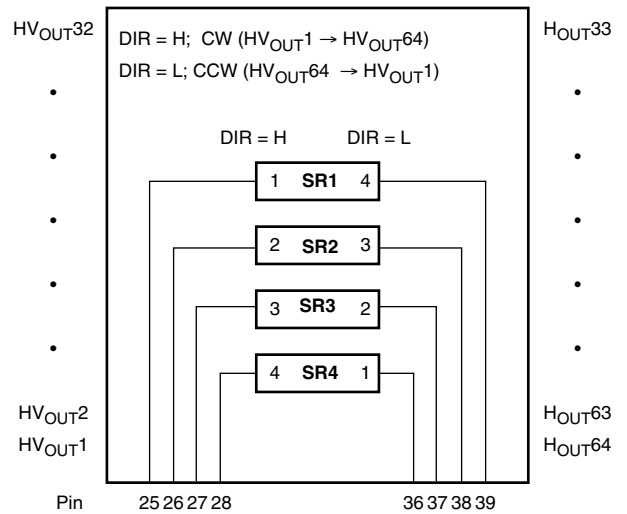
$HV_{OUT}32$

•

•

•

•

•

$HV_{OUT}2$

$HV_{OUT}1$

DIR = H; CW ($HV_{OUT}1 \rightarrow HV_{OUT}64$)

DIR = L; CCW ($HV_{OUT}64 \rightarrow HV_{OUT}1$)

DIR = H

DIR = L

1 **SR1** 4

2 **SR2** 3

3 **SR3** 2

4 **SR4** 1

$H_{OUT}33$

•

•

•

•

•

$H_{OUT}63$

$H_{OUT}64$

Pin 25 26 27 28 36 37 38 39